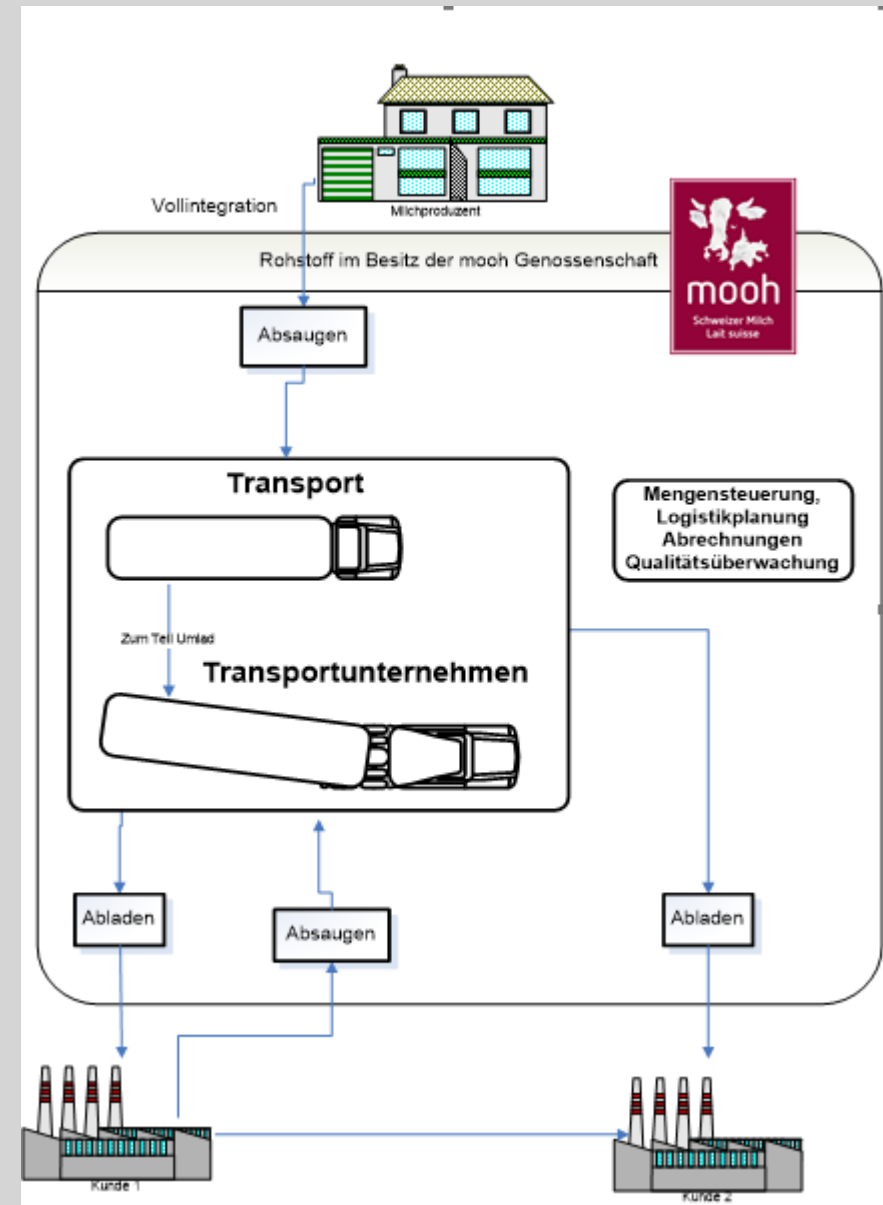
Milchproduzent

Vollintegration

Rohstoff im Besitz der mooh Genossenschaft

mooh
Schweizer Milch
Lait suisse

Absaugen

Transport

Mengensteuerung,
Logistikplanung
Abrechnungen
Qualitätsüberwachung

Zum Teil Umlad

Transportunternehmen

Abladen

Absaugen

Abladen

Kunde 1

Kunde 2